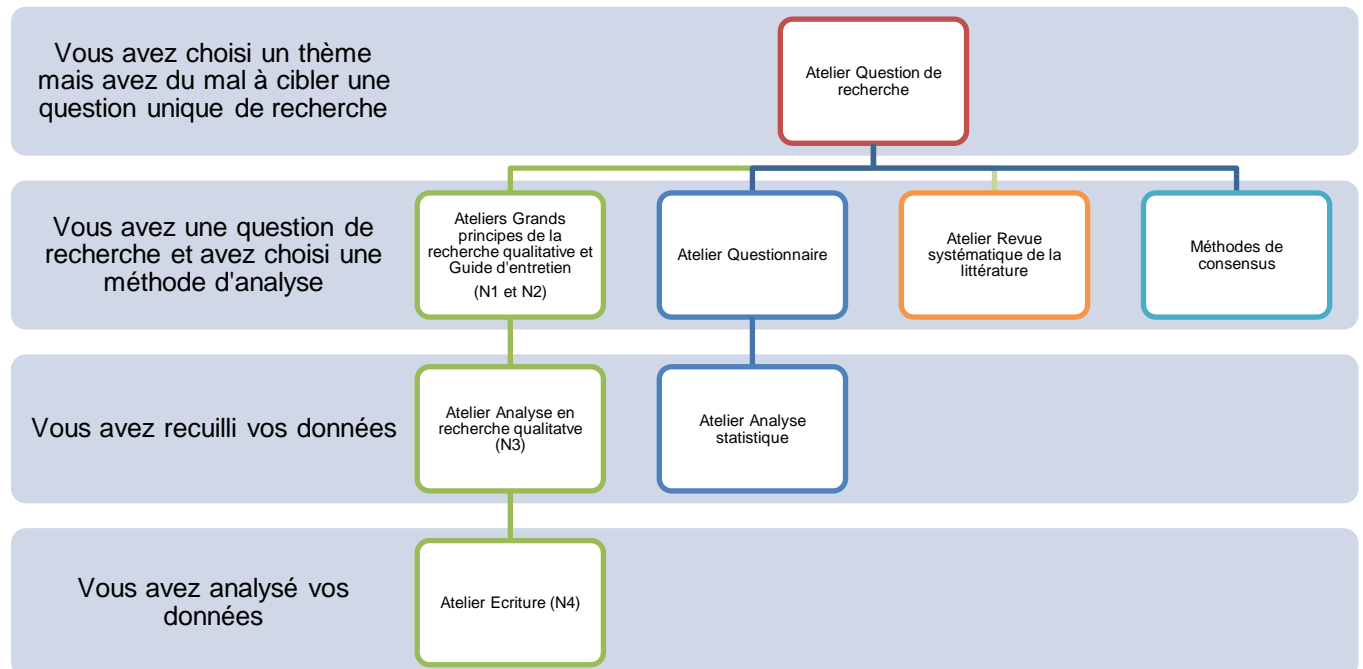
Vous avez choisi un thème mais avez du mal à cibler une question unique de recherche

Atelier Question de recherche

Vous avez une question de recherche et avez choisi une méthode d'analyse

Ateliers Grands principes de la recherche qualitative et Guide d'entretien

(N1 et N2)

Atelier Questionnaire

Atelier Revue systématique de la littérature

Méthodes de consensus

Vous avez recuilli vos données

Atelier Analyse en recherche qualitatve (N3)

Atelier Analyse statistique

Vous avez analysé vos données

Atelier Ecriture (N4)